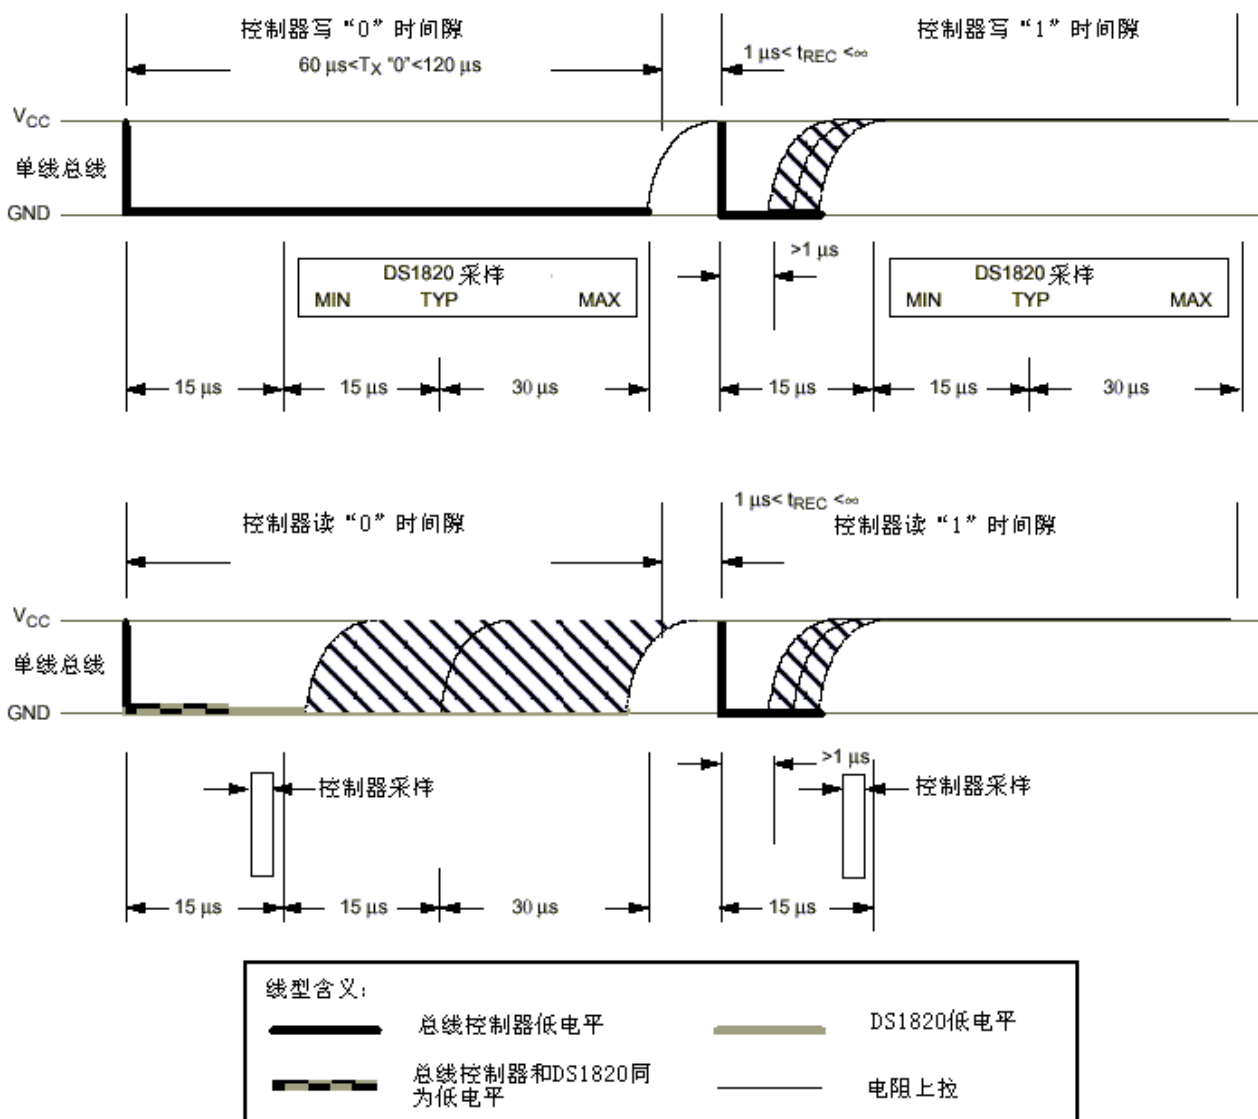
控制器写“0”时间隙

60 µs<T$_X$ "0"<120 µs

控制器写“1”时间隙

1 µs< t$_{REC}$ <∞

V$_{CC}$

单线总线

GND

DS1820 采样

MIN TYP MAX

>1 µs

DS1820 采样

MIN TYP MAX

15 µs 15 µs 30 µs

15 µs 15 µs 30 µs

控制器读“0”时间隙

1 µs< t$_{REC}$ <∞

控制器读“1”时间隙

V$_{CC}$

单线总线

GND

控制器采样

>1 µs

控制器采样

15 µs 15 µs 30 µs

15 µs

线型含义：

总线控制器低电平

DS1820低电平

总线控制器和DS1820同为低电平

电阻上拉